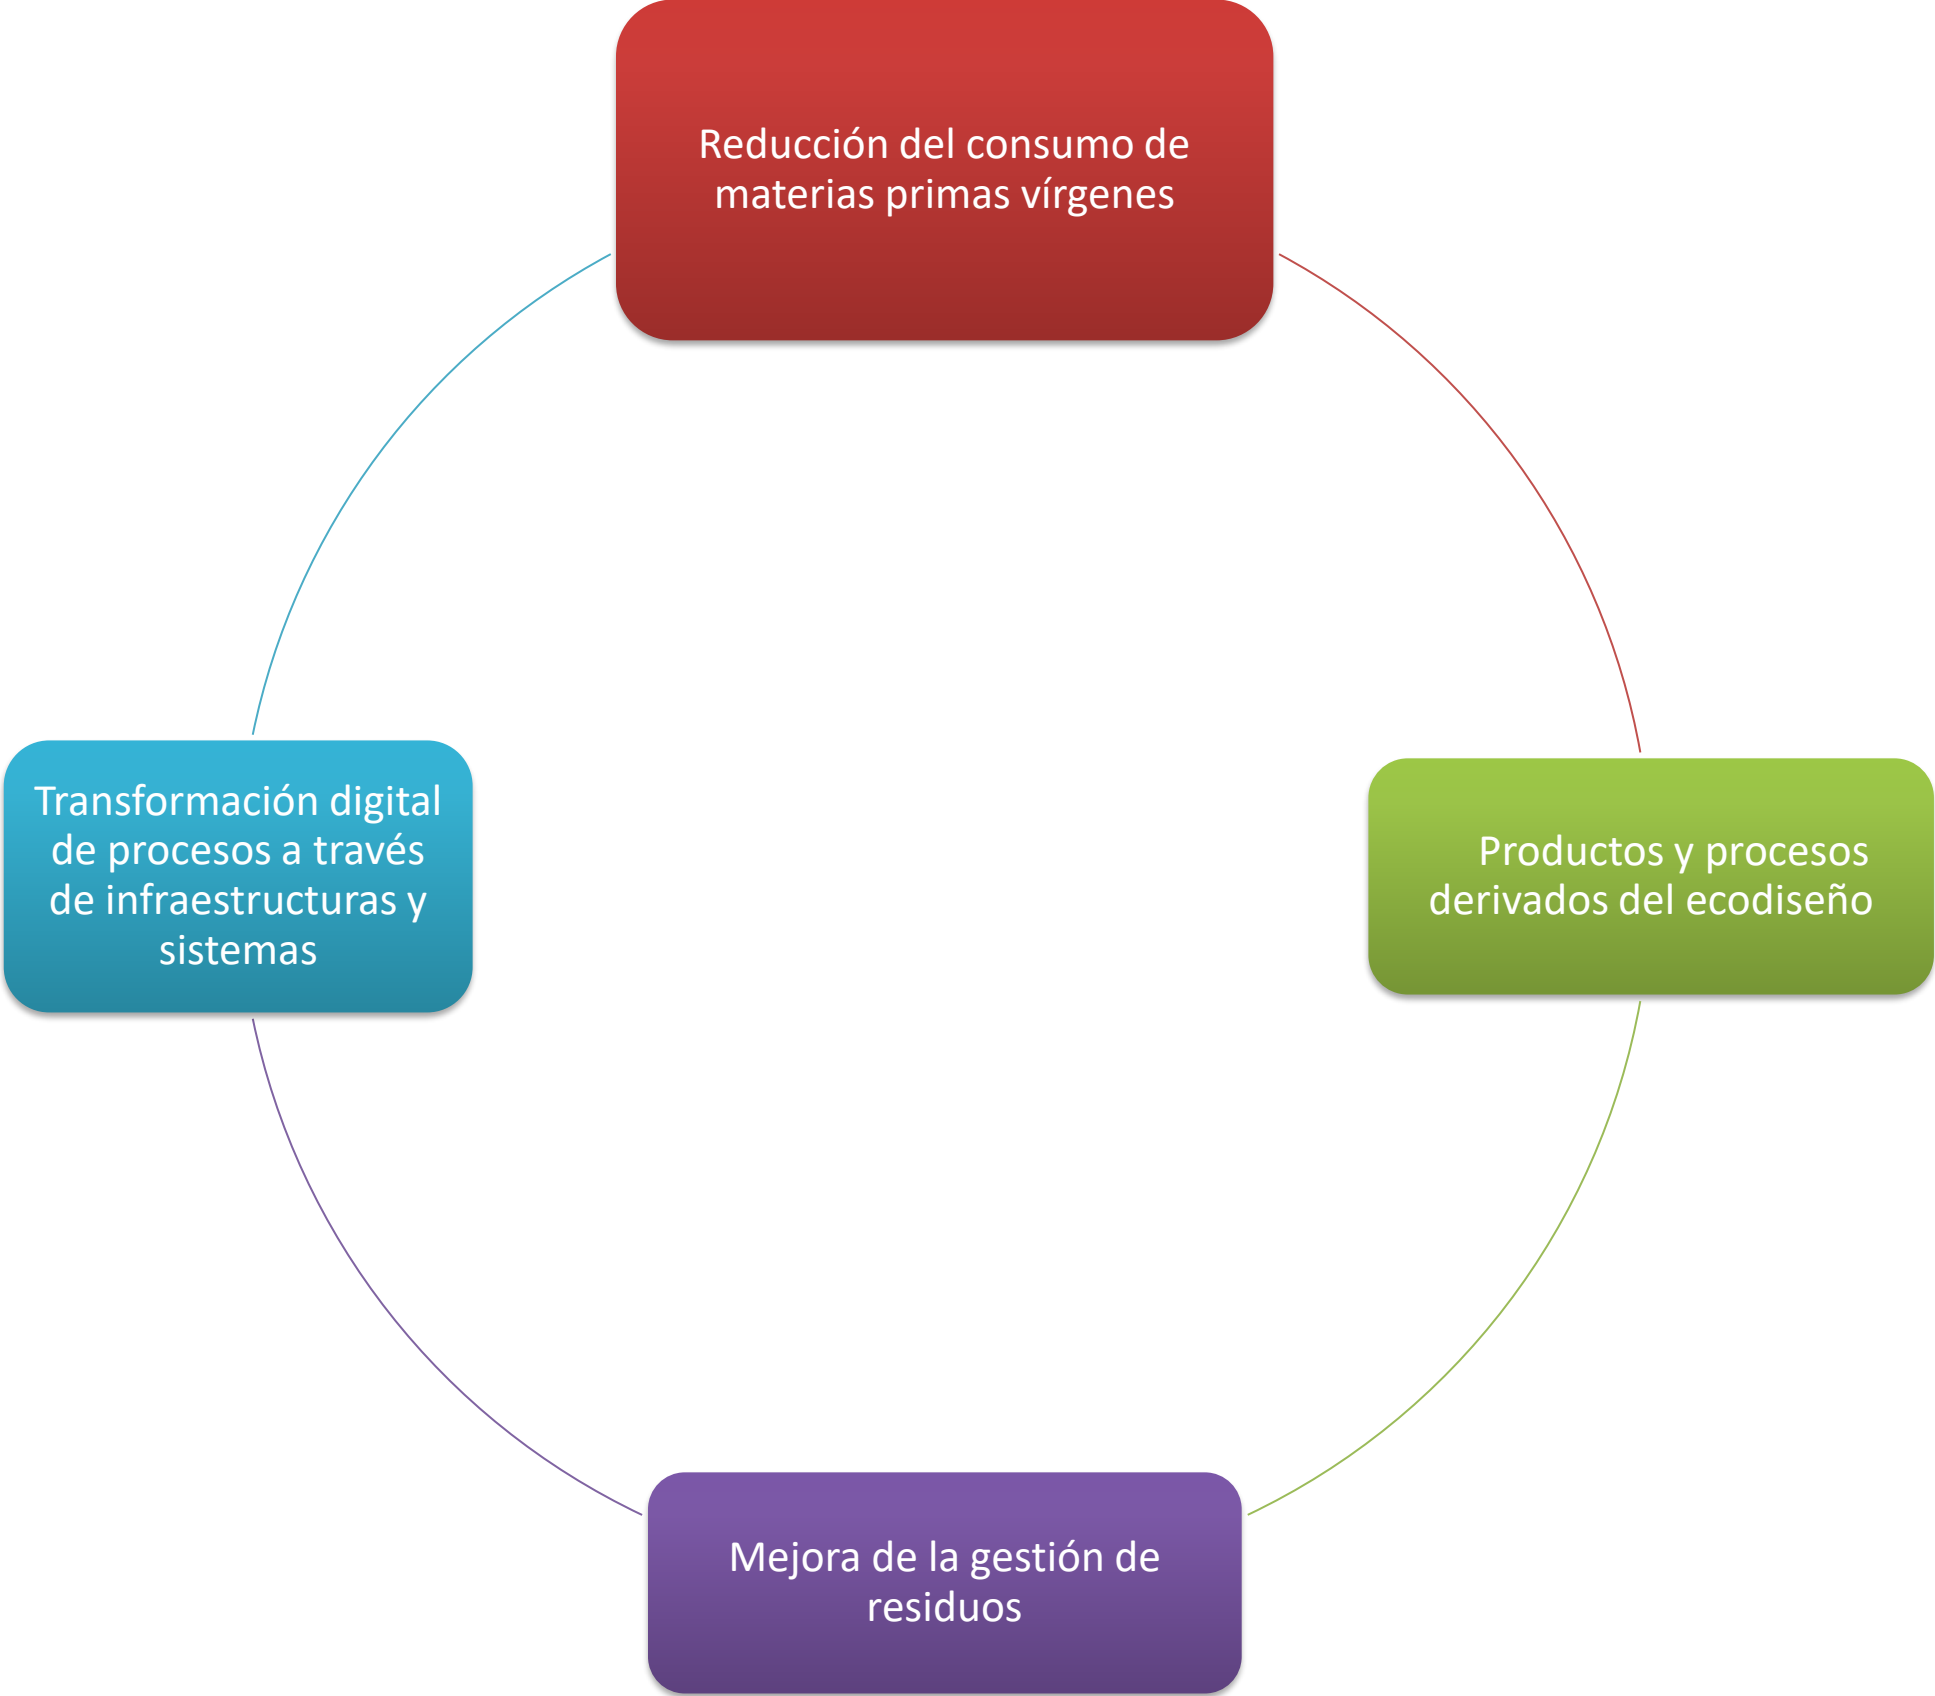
Reducción del consumo de materias primas vírgenes

Productos y procesos derivados del ecodiseño

Mejora de la gestión de residuos

Transformación digital de procesos a través de infraestructuras y sistemas